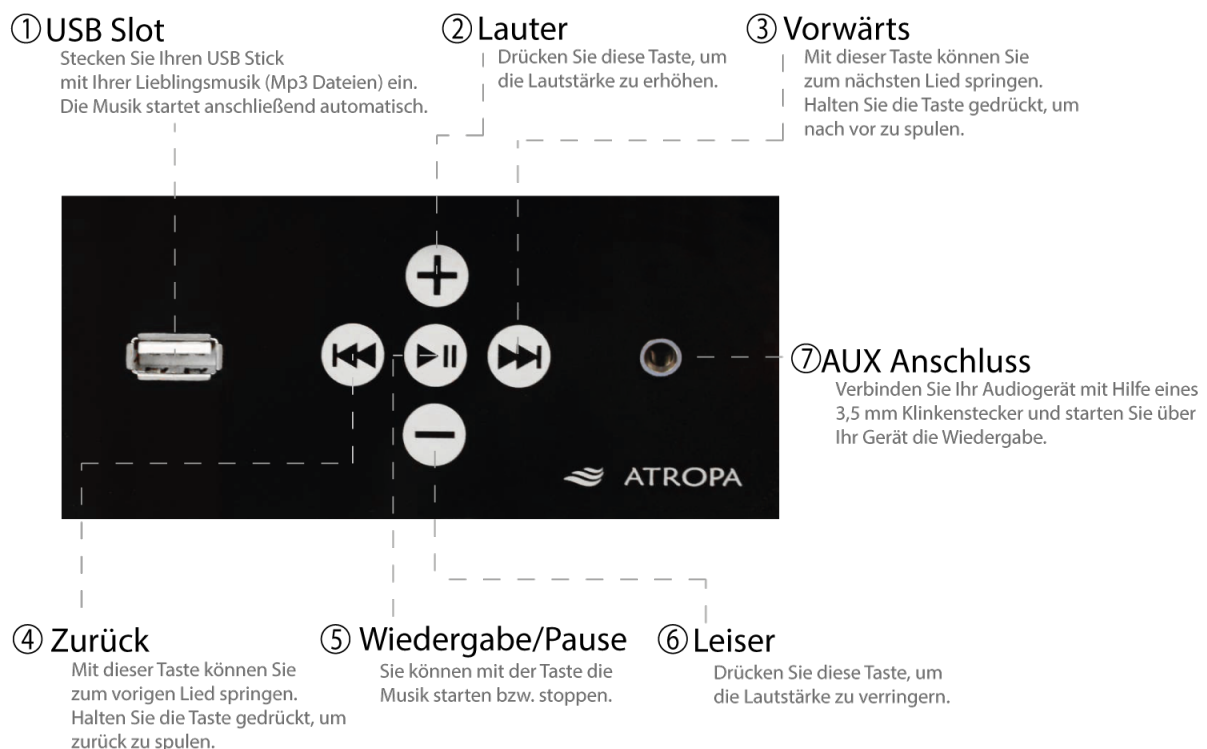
①USB Slot
Stecken Sie Ihren USB Stick mit Ihrer Lieblingsmusik (Mp3 Dateien) ein. Die Musik startet anschließend automatisch.

②Lauter
Drücken Sie diese Taste, um die Lautstärke zu erhöhen.

③ Vorwärts
Mit dieser Taste können Sie zum nächsten Lied springen. Halten Sie die Taste gedrückt, um nach vor zu spulen.

⑦AUX Anschluss
Verbinden Sie Ihr Audiogerät mit Hilfe eines 3,5 mm Klinkenstecker und starten Sie über Ihr Gerät die Wiedergabe.

ATROPA

④ Zurück
Mit dieser Taste können Sie zum vorigen Lied springen. Halten Sie die Taste gedrückt, um zurück zu spulen.

⑤ Wiedergabe/Pause
Sie können mit der Taste die Musik starten bzw. stoppen.

⑥Leiser
Drücken Sie diese Taste, um die Lautstärke zu verringern.